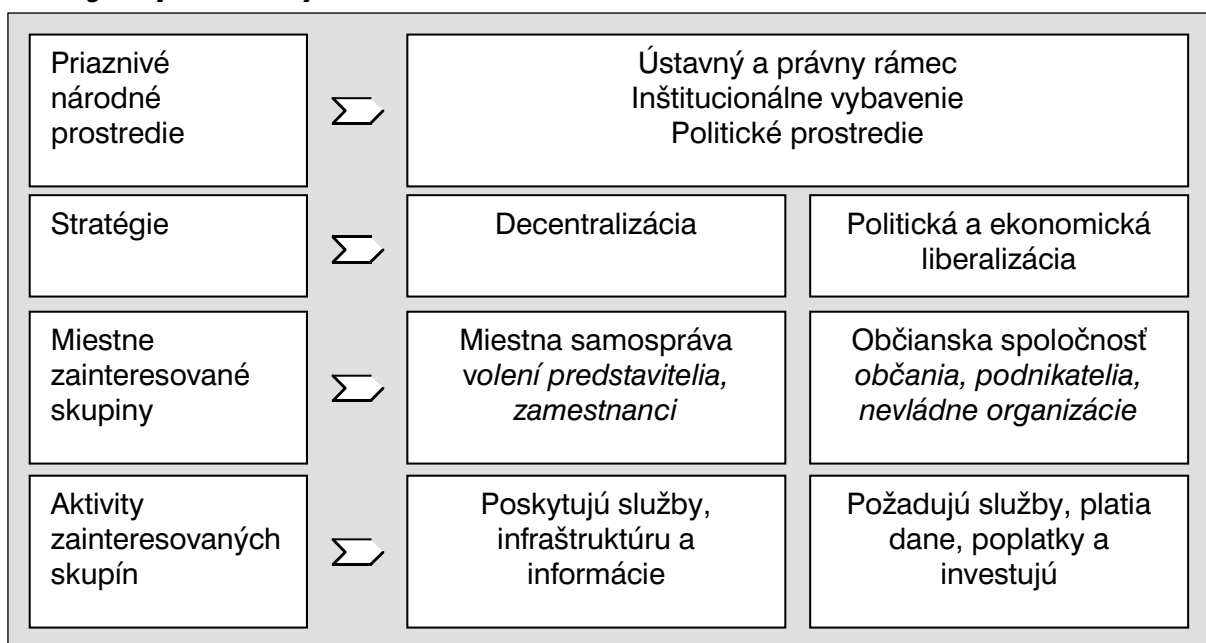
Priaznivé národné prostredie

Ústavný a právny rámec
Inštitucionálne vybavenie
Politické prostredie

Stratégie

Decentralizácia

Politická a ekonomická liberalizácia

Miestne zainteresované skupiny

Miestna samospráva
*volení predstavitelia, zamestnanci*

Občianska spoločnosť
*občania, podnikatelia, nevládne organizácie*

Aktivity zainteresovaných skupín

Poskytujú služby, infraštruktúru a informácie

Požadujú služby, platia dane, poplatky a investujú